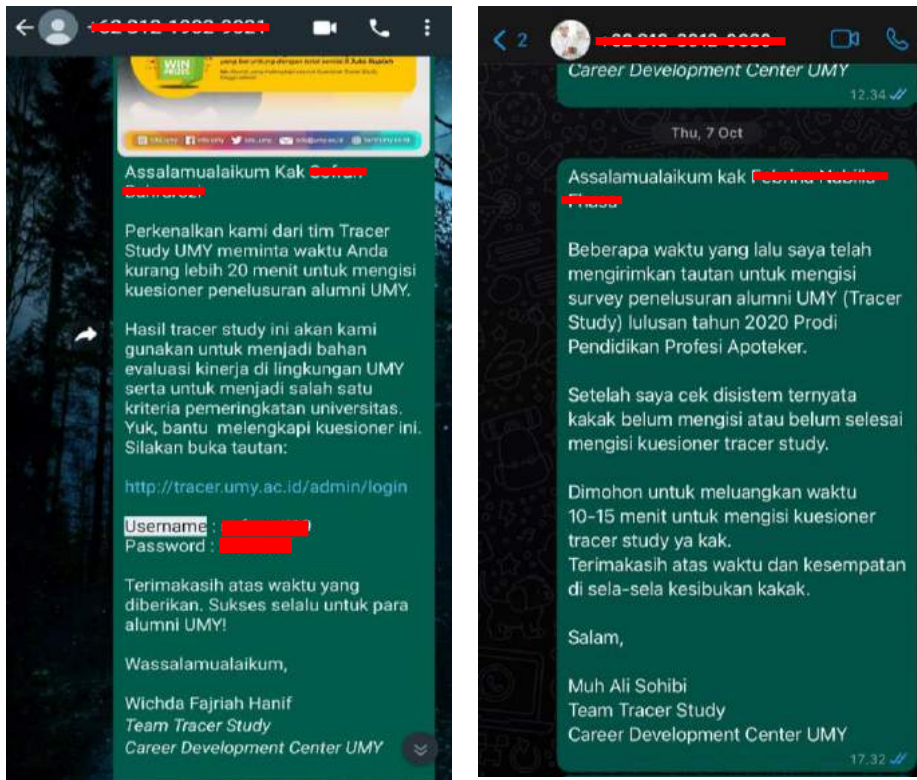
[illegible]

WIN PRIZES

Assalamualaikum Kak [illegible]

Perkenalkan kami dari tim Tracer Study UMY meminta waktu Anda kurang lebih 20 menit untuk mengisi kuesioner penelusuran alumni UMY.

Hasil tracer study ini akan kami gunakan untuk menjadi bahan evaluasi kinerja di lingkungan UMY serta untuk menjadi salah satu kriteria pemeringkatan universitas. Yuk, bantu melengkapi kuesioner ini. Silakan buka tautan:

http://tracer.umy.ac.id/admin/login

Username : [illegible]
Password : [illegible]

Terimakasih atas waktu yang diberikan. Sukses selalu untuk para alumni UMY!

Wassalamualaikum,

Wichda Fajriah Hanif
Team Tracer Study
Career Development Center UMY

2 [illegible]

Career Development Center UMY
12.34

Thu, 7 Oct

Assalamualaikum kak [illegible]

Beberapa waktu yang lalu saya telah mengirimkan tautan untuk mengisi survey penelusuran alumni UMY (Tracer Study) lulusan tahun 2020 Prodi Pendidikan Profesi Apoteker.

Setelah saya cek disistem ternyata kakak belum mengisi atau belum selesai mengisi kuesioner tracer study.

Dimohon untuk meluangkan waktu 10-15 menit untuk mengisi kuesioner tracer study ya kak.
Terimakasih atas waktu dan kesempatan di sela-sela kesibukan kakak.

Salam,

Muh Ali Sohibi
Team Tracer Study
Career Development Center UMY
17.32